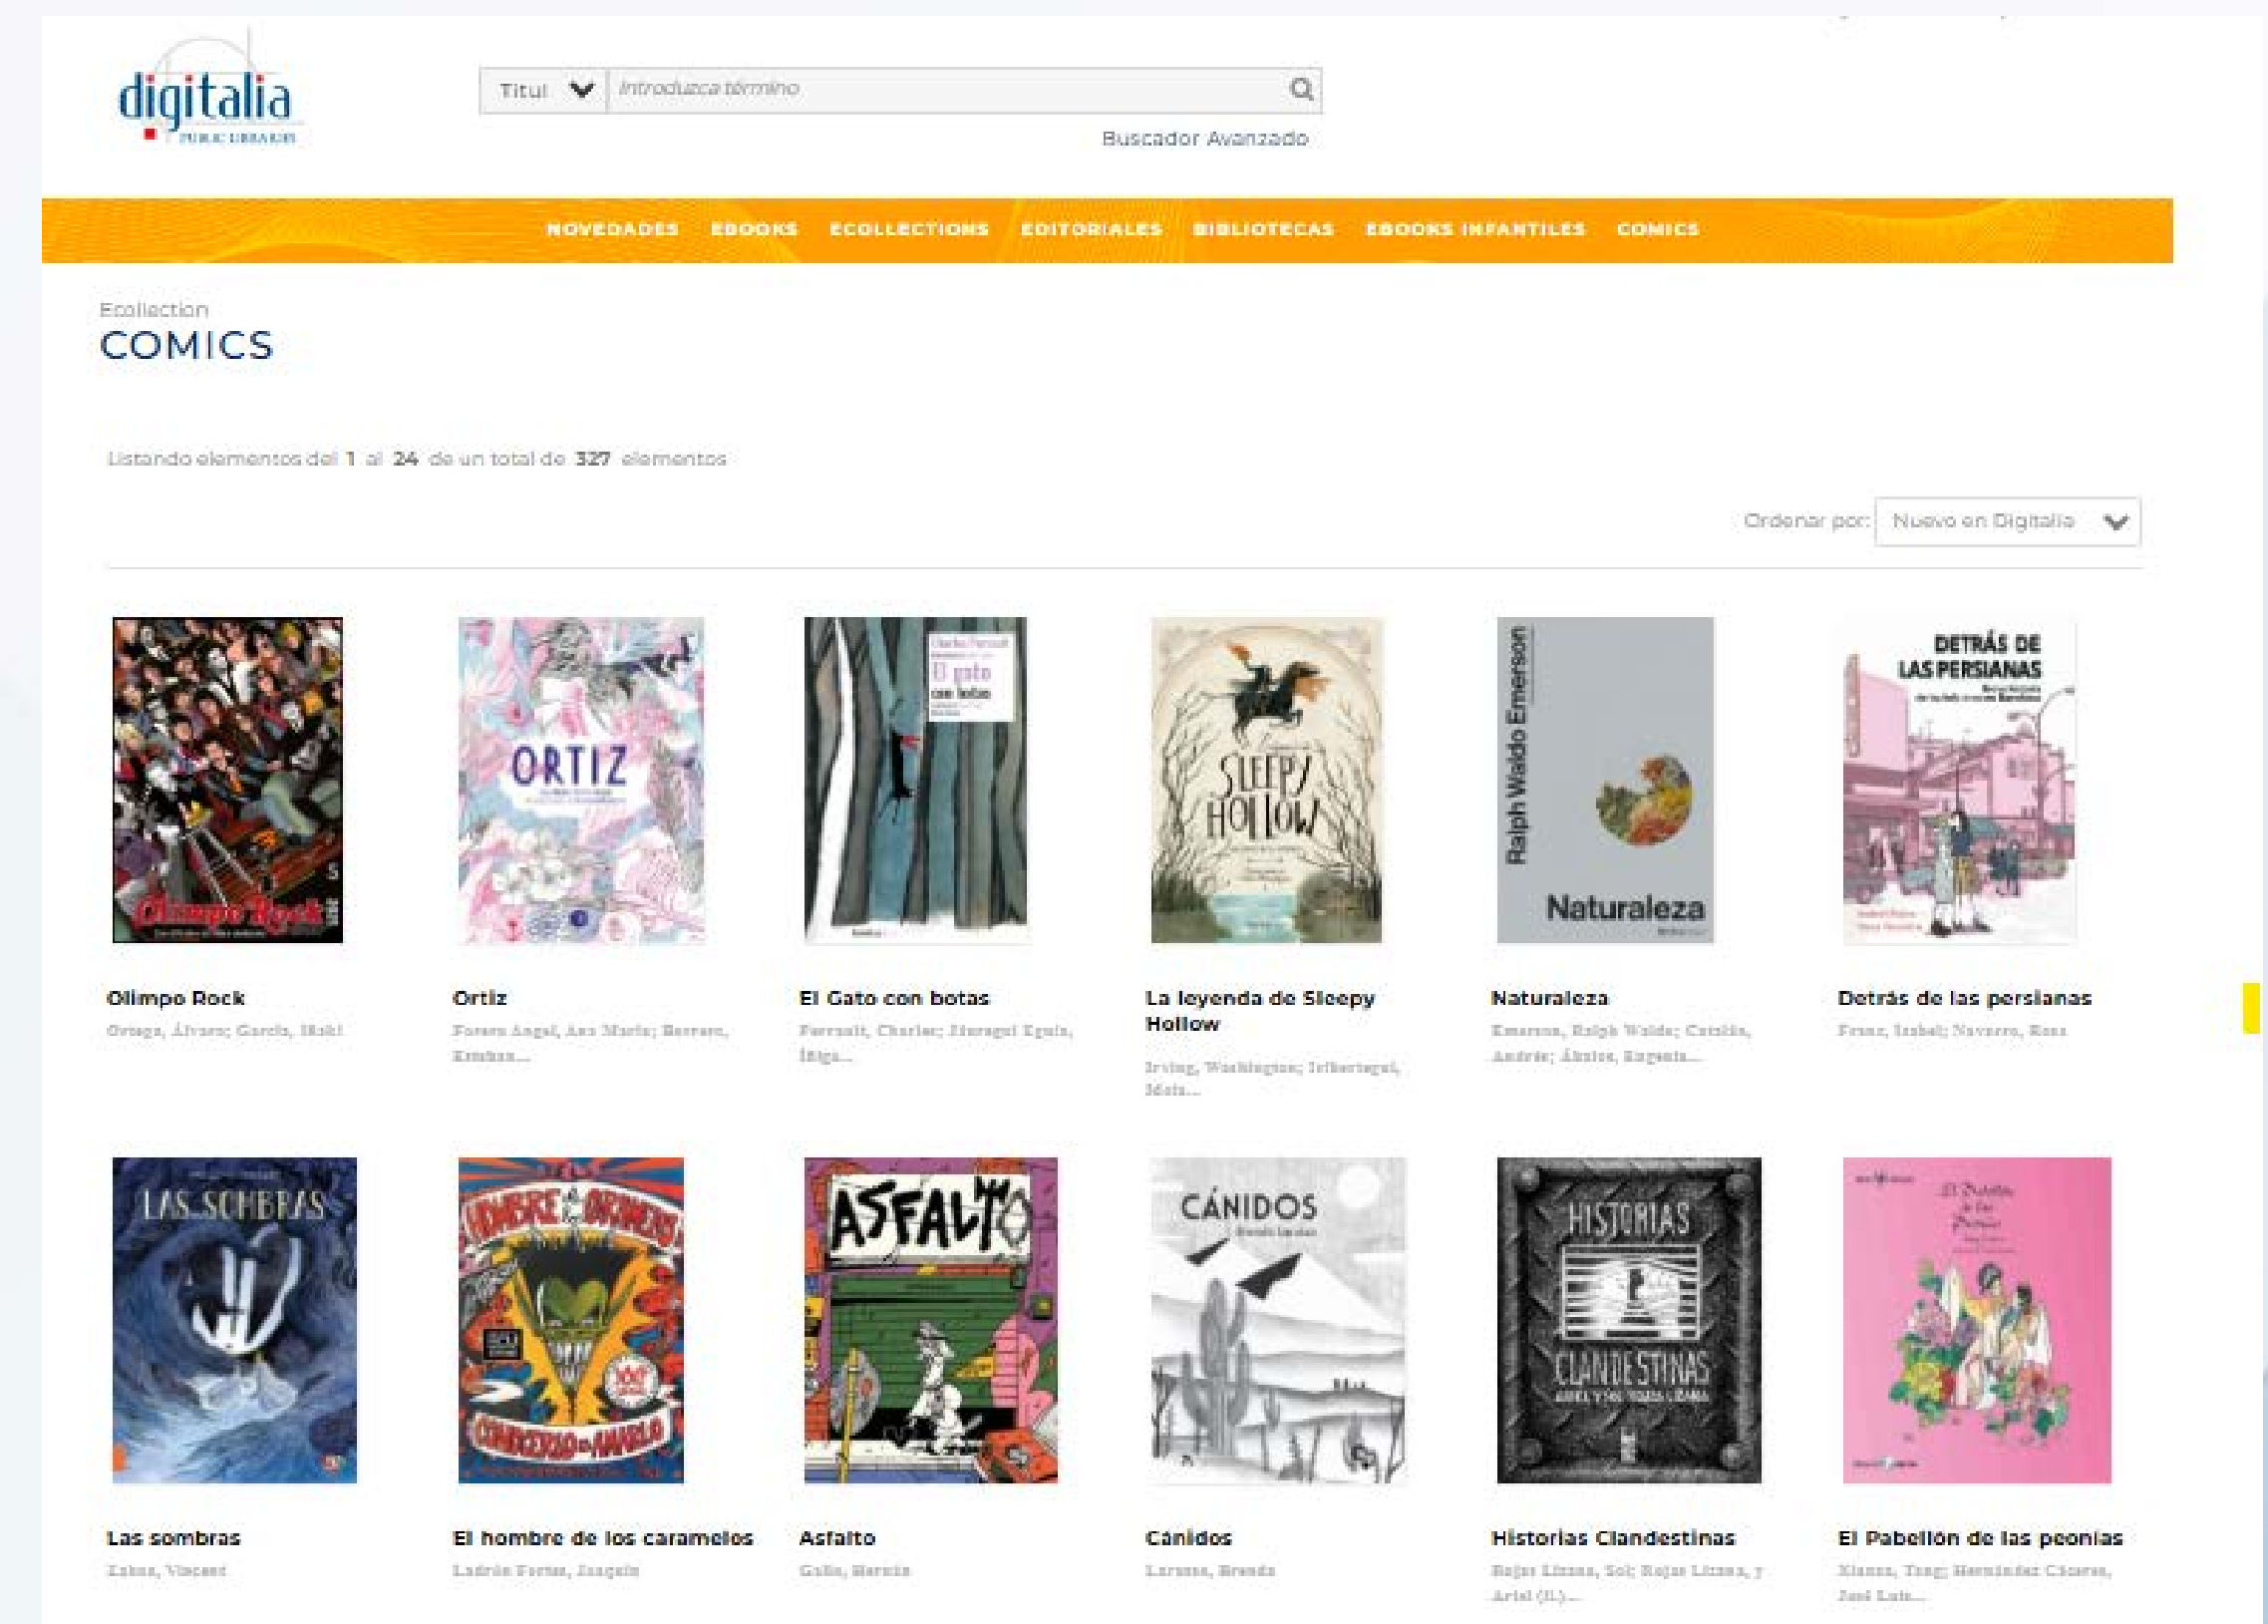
digitalia
PUBLIC LIBRARIES

Titul
Introduzca término
Buscador Avanzado

NOVEDADES EBOOKS ECOLLECTIONS EDITORIALES BIBLIOTECAS EBOOKS INFANTILES COMICS

Ecollection
COMICS

Listando elementos del 1 al 24 de un total de 327 elementos

Ordenar por: Nuevo en Digitalia

Olimpo Rock
Ortega, Álvaro; García, Iñaki

ORTIZ
Ortiz
Forero Angel, Ana María; Herrera, Esteban...

El gato con botas
El Gato con botas
Perrault, Charles; Jáuregui Eguía, Íñigo...

SLEEPY HOLLOW
La leyenda de Sleepy Hollow
Irving, Washington; Iriberriegui, Maite...

Ralph Waldo Emerson
Naturaleza
Naturaleza
Emerson, Ralph Waldo; Catalán, Andrés; Álvarez, Eugenia...

DETRÁS DE LAS PERSIANAS
Detrás de las persianas
Franz, Isabel; Navarro, Rosa

LAS SOMBRAS
Las sombras
Zabus, Vincent

El hombre de los caramelos
Ladrón Fortes, Joaquín

ASFALTO
Asfalto
Gallo, Hernán

CÁNIDOS
Cánidos
Lorenzo, Brenda

HISTORIAS CLANDESTINAS
Historias Clandestinas
Rojas Lizana, Sol; Rojas Lizana, y Ariel (il.)...

El Pabellón de las peonías
Xianzu, Tang; Hernández Cáceres, José Luis...